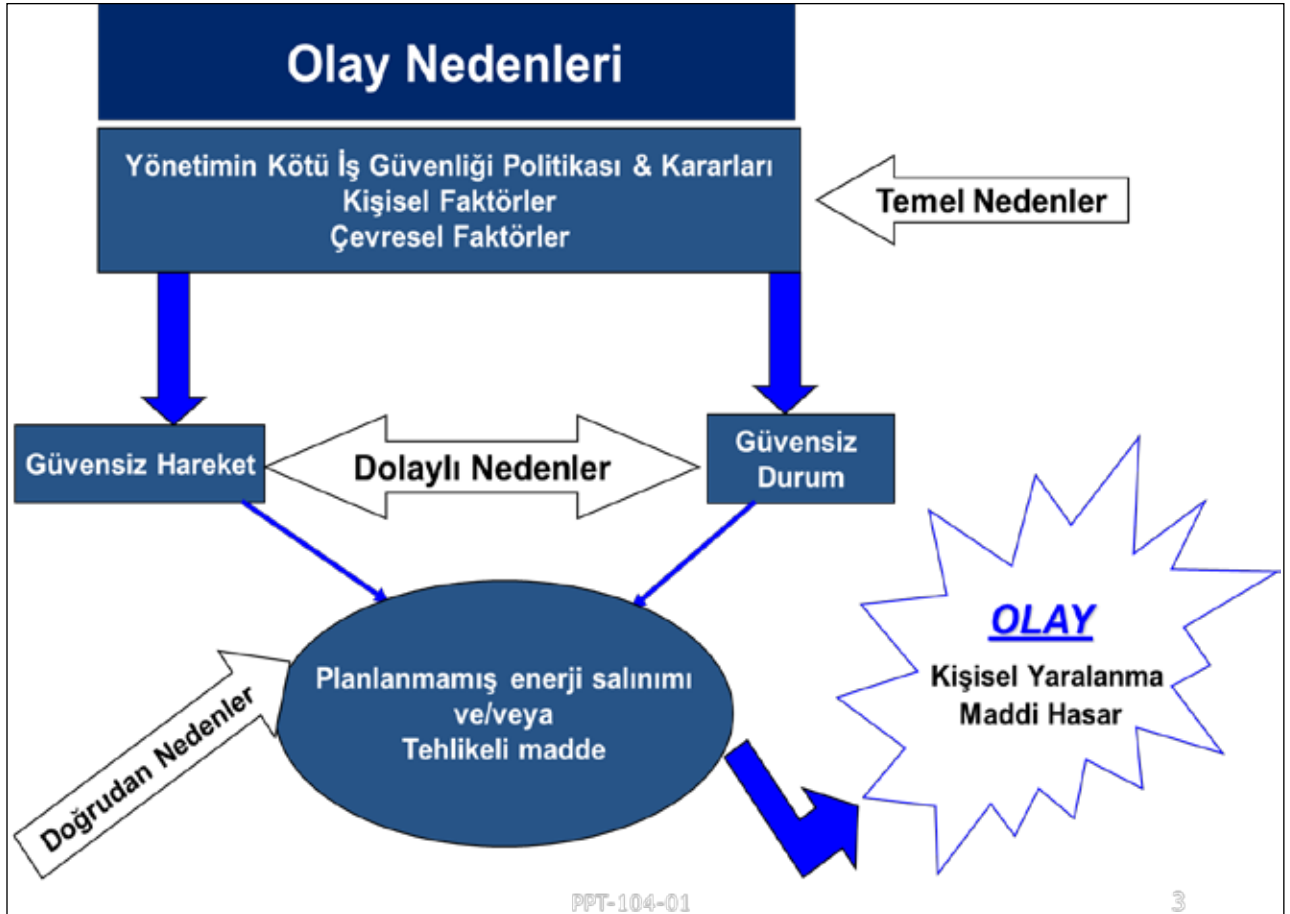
Olay Nedenleri

Yönetimin Kötü İş Güvenliği Politikası & Kararları
Kişisel Faktörler
Çevresel Faktörler

Temel Nedenler

Güvensiz Hareket

Dolaylı Nedenler

Güvensiz Durum

Doğrudan Nedenler

Planlanmamış enerji salınımı ve/veya Tehlikeli madde

OLAY
Kişisel Yaralanma
Maddi Hasar

PPT-104-01

3